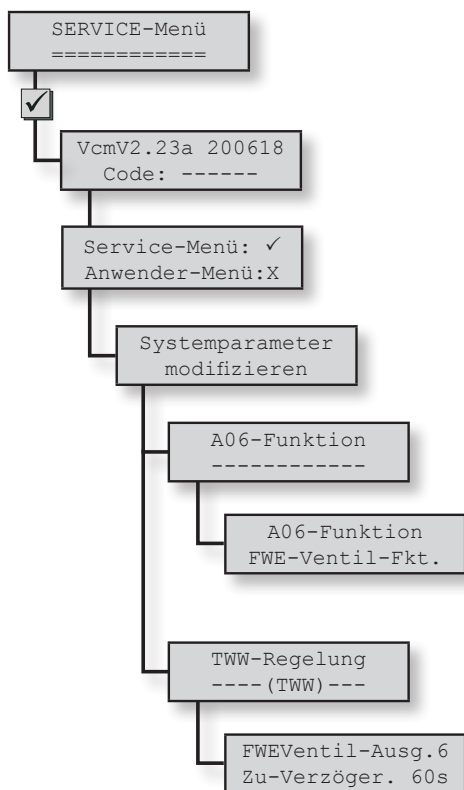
SERVICE-Menü
============

✓

VcmV2.23a 200618
Code: ------

Service-Menü: ✓
Anwender-Menü:X

Systemparameter
modifizieren

A06-Funktion
------------

A06-Funktion
FWE-Ventil-Fkt.

TWW-Regelung
----(TWW)---

FWEVentil-Ausg.6
Zu-Verzöger. 60s